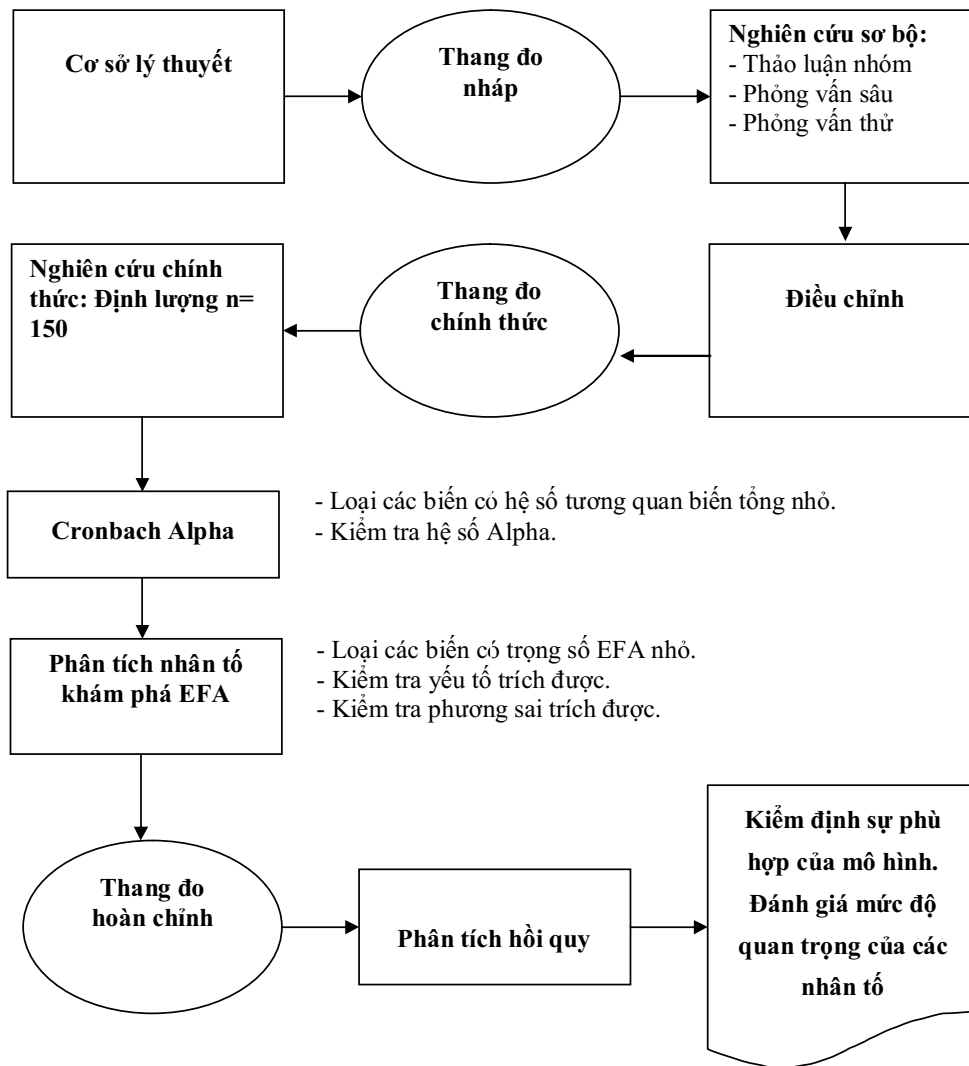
Cơ sở lý thuyết

Thang đo nháp

Nghiên cứu sơ bộ:
- Thảo luận nhóm
- Phỏng vấn sâu
- Phỏng vấn thử

Nghiên cứu chính thức: Định lượng n= 150

Thang đo chính thức

Điều chỉnh

Cronbach Alpha

- Loại các biến có hệ số tương quan biến tổng nhỏ.
- Kiểm tra hệ số Alpha.

Phân tích nhân tố khám phá EFA

- Loại các biến có trọng số EFA nhỏ.
- Kiểm tra yếu tố trích được.
- Kiểm tra phương sai trích được.

Thang đo hoàn chỉnh

Phân tích hồi quy

Kiểm định sự phù hợp của mô hình. Đánh giá mức độ quan trọng của các nhân tố